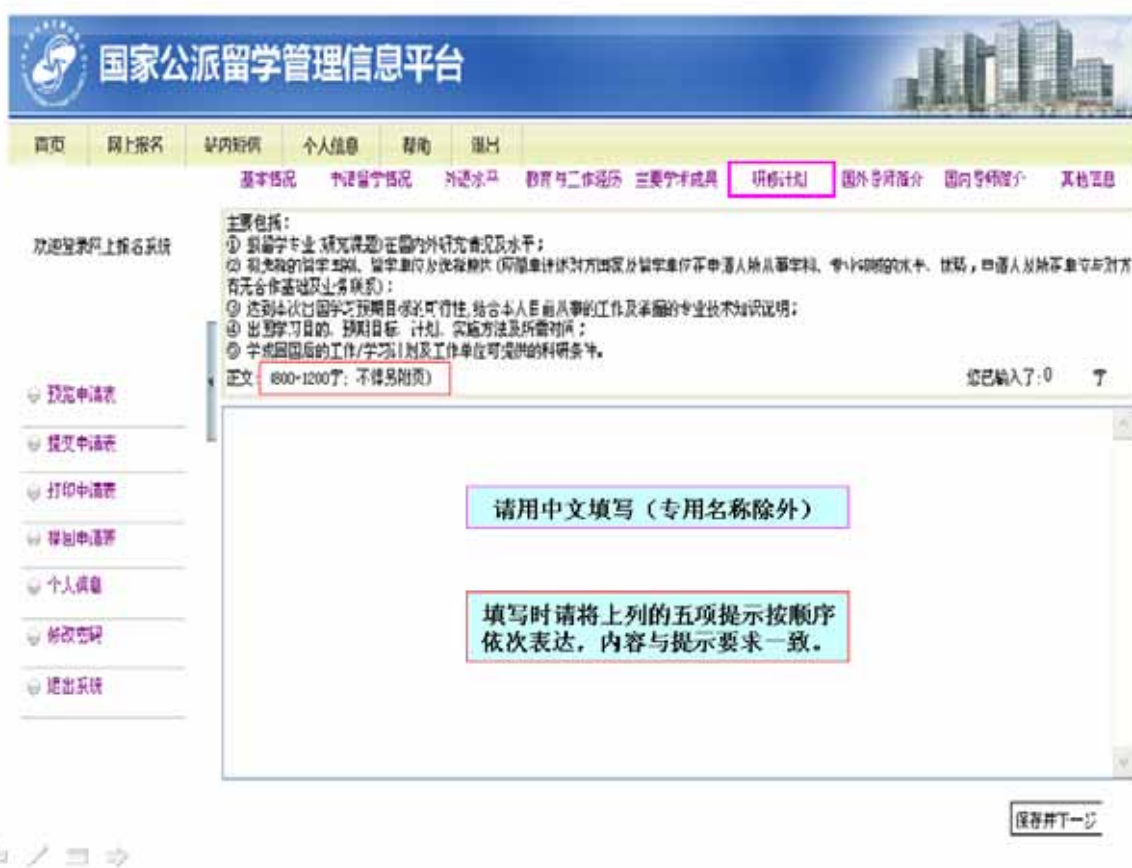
国家公派留学管理信息平台

首页　网上报名　站内短信　个人信息　帮助　退出

基本情况　申请留学情况　外语水平　教育与工作经历　主要学术成果　研修计划　国外导师简介　国内导师简介　其他信息

欢迎登录网上报名系统

主要包括：
① 拟留学专业/研究课题在国内外研究情况及水平；
② 拟选择的留学国别、留学单位及选择原因（所选单位或对方国家及留学单位在申请人所从事学科、专业领域的水平、优势，申请人及所在单位与对方有无合作基础及业务联系）；
③ 达到本次出国学习预期目标的可行性，结合本人目前从事的工作及掌握的专业技术知识说明；
④ 出国学习目的、预期目标、计划、实施方法及所需时间；
⑤ 学成回国后的工作/学习计划及工作单位可提供的科研条件。
正文：（800-1200字；不得另附页）　　您已输入了：0　字

预览申请表
提交申请表
打印申请表
撤回申请表
个人信息
修改密码
退出系统

请用中文填写（专用名称除外）

填写时请将上列的五项提示按顺序依次表达，内容与提示要求一致。

保存并下一步